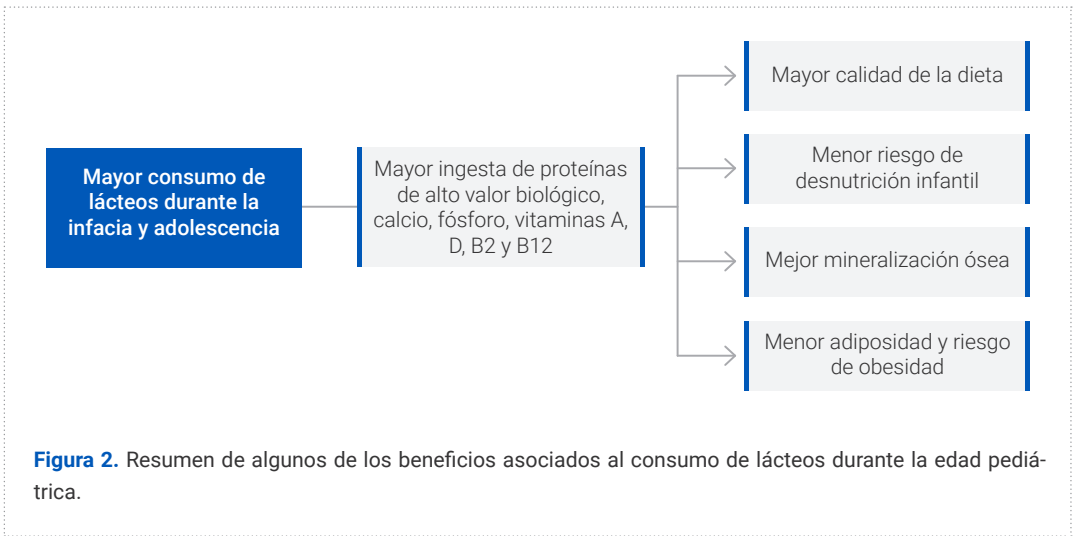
Mayor consumo de lácteos durante la infacia y adolescencia

Mayor ingesta de proteínas de alto valor biológico, calcio, fósforo, vitaminas A, D, B2 y B12

Mayor calidad de la dieta

Menor riesgo de desnutrición infantil

Mejor mineralización ósea

Menor adiposidad y riesgo de obesidad

**Figura 2.** Resumen de algunos de los beneficios asociados al consumo de lácteos durante la edad pediátrica.